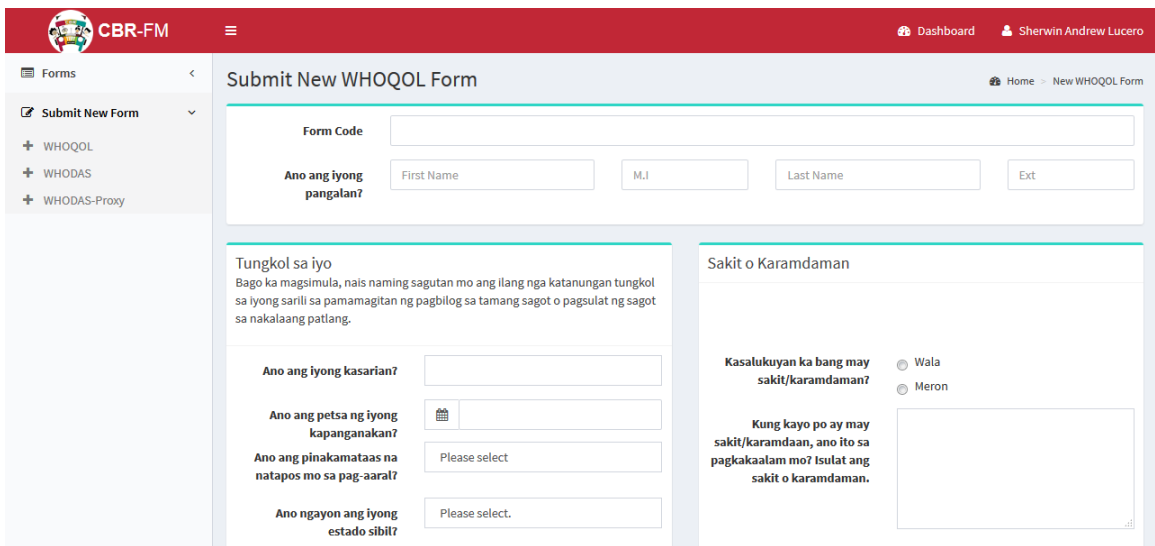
CBR-FM

≡

Dashboard

Sherwin Andrew Lucero

Forms

Submit New Form

WHOQOL

WHODAS

WHODAS-Proxy

Submit New WHOQOL Form

Home > New WHOQOL Form

Form Code

Ano ang iyong pangalan?

First Name

M.I

Last Name

Ext

Tungkol sa iyo

Bago ka magsimula, nais naming sagutan mo ang ilang nga katanungan tungkol sa iyong sarili sa pamamagitan ng pagbilog sa tamang sagot o pagsulat ng sagot sa nakalaang patlang.

Ano ang iyong kasarian?

Ano ang petsa ng iyong kapanganakan?

Ano ang pinakamataas na natapos mo sa pag-aaral?

Please select

Ano ngayon ang iyong estado sibil?

Please select.

Sakit o Karamdaman

Kasalukuyan ka bang may sakit/karamdaman?

Wala

Meron

Kung kayo po ay may sakit/karamdaan, ano ito sa pagkakaalam mo? Isulat ang sakit o karamdaman.